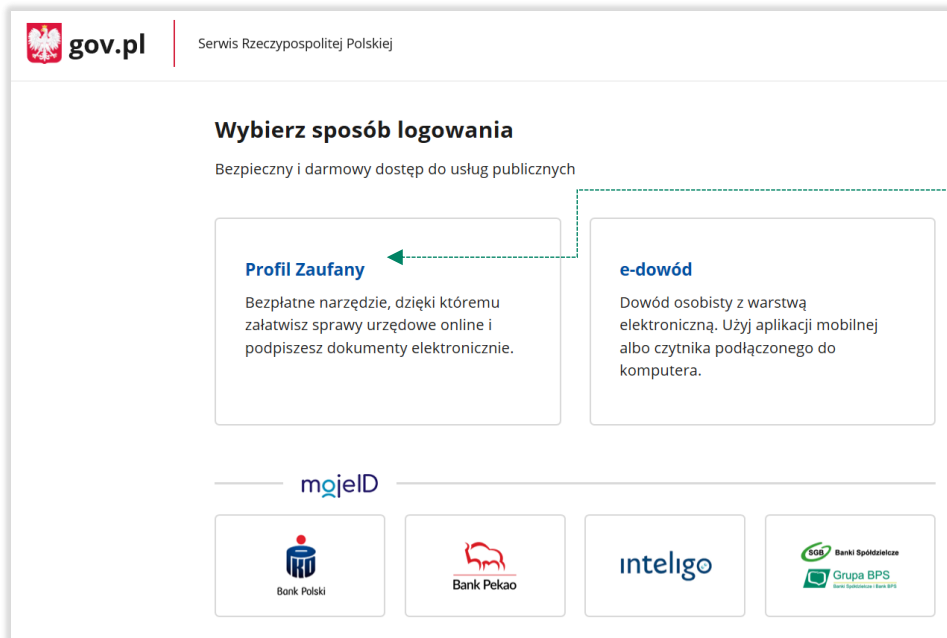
gov.pl

Serwis Rzeczypospolitej Polskiej

Wybierz sposób logowania

Bezpieczny i darmowy dostęp do usług publicznych

Profil Zaufany

Bezpłatne narzędzie, dzięki któremu załatwisz sprawy urzędowe online i podpiszesz dokumenty elektronicznie.

e-dowód

Dowód osobisty z warstwą elektroniczną. Użyj aplikacji mobilnej albo czytnika podłączonego do komputera.

mojeID

PKO Bank Polski

Bank Pekao

inteligo

SGB Banki Spółdzielcze

Grupa BPS

Banki Spółdzielcze i Bank BPS